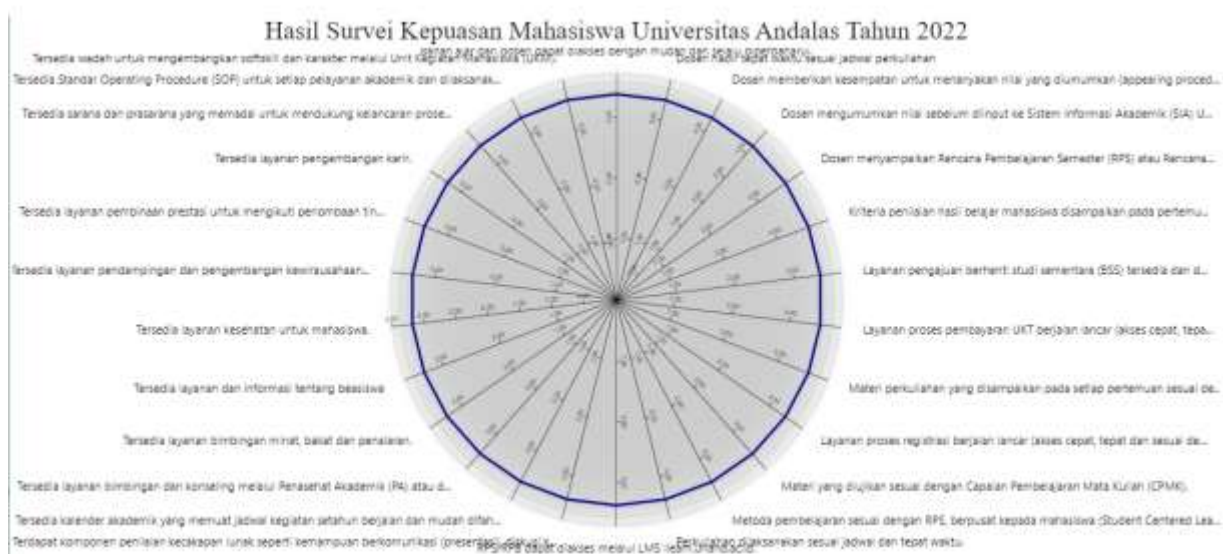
Hasil Survei Kepuasan Mahasiswa Universitas Andalas Tahun 2022

Tersedia wadah untuk mengembangkan softskill dan karakter melalui Unit Kegiatan Mahasiswa (UKM).

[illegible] dan dosen dapat diakses dengan mudah dan sesuai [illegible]

Dosen hadir tepat waktu sesuai jadwal perkuliahan

Tersedia Standar Operating Procedure (SOP) untuk setiap pelayanan akademik dan dilaksanak...

Dosen memberikan kesempatan untuk menanyakan nilai yang diumumkan (appeiring proced...

Tersedia sarana dan prasarana yang memadai untuk mendukung kelancaran prose...

Dosen mengumumkan nilai sebelum diinput ke Sistem Informasi Akademik (SIA) U...

Tersedia layanan pengembangan karir.

Dosen menyampaikan Rencana Pembelajaran Semester (RPS) atau Rencana...

Tersedia layanan pembinaan prestasi untuk mengikuti perlombaan tin...

Kriteria penilaian hasil belajar mahasiswa disampaikan pada pertemu...

Tersedia layanan pendampingan dan pengembangan kewirausahaan...

Layanan pengajuan berhenti studi sementara (BSS) tersedia dan d...

Tersedia layanan kesehatan untuk mahasiswa.

Layanan proses pembayaran UKT berjalan lancar (akses cepat, tepa...

Tersedia layanan dan informasi tentang beasiswa

Materi perkuliahan yang disampaikan pada setiap pertemuan sesuai de...

Tersedia layanan bimbingan minat, bakat dan penalaran.

Layanan proses registrasi berjalan lancar (akses cepat, tepat dan sesuai de...

Tersedia layanan bimbingan dan konseling melalui Penasehat Akademis (PA) atau d...

Materi yang diujikan sesuai dengan Capaian Pembelajaran Mata Kuliah (CPMK).

Tersedia kalender akademik yang memuat jadwal kegiatan setahun berjalan dan mudah diifah...

Metoda pembelajaran sesuai dengan RPS, berpusat kepada mahasiswa (Student Centered Lea...

Terdapat komponen penilaian kecakapan lunak seperti kemampuan berkomunikasi (presentasi, diskusi)...

RPS/RPE dapat diakses melalui LMS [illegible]

Perkuliahan dilaksanakan sesuai jadwal dan tepat waktu